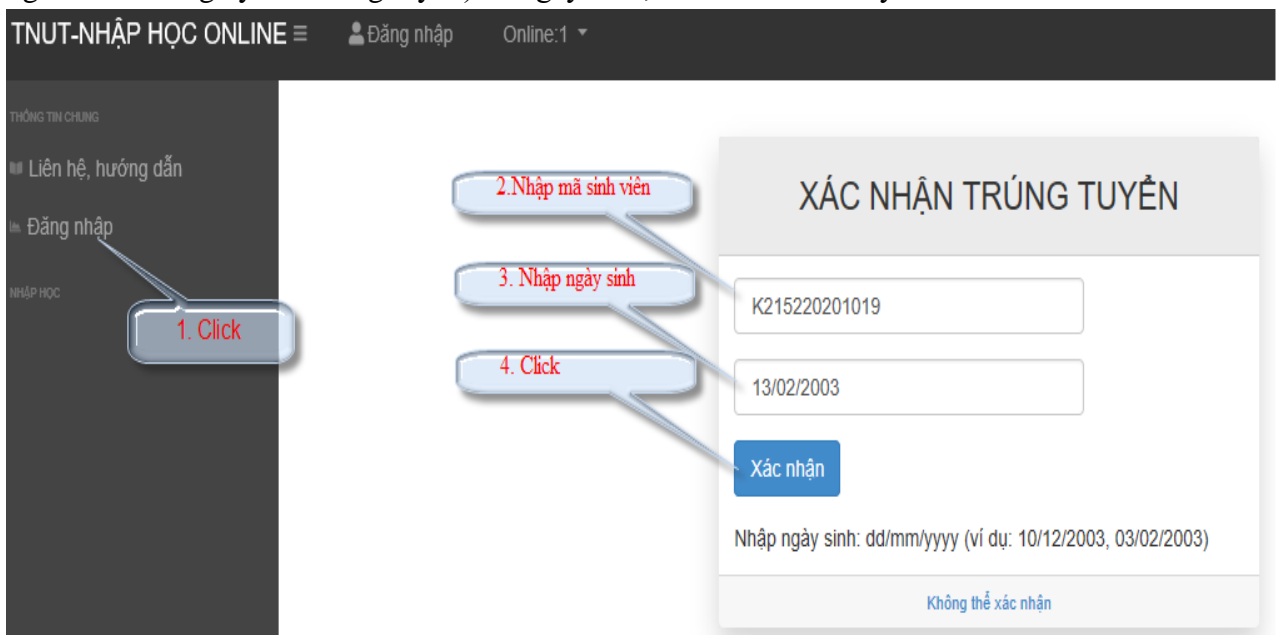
TNUT-NHẬP HỌC ONLINE ≡ Đăng nhập Online:1

THÔNG TIN CHUNG

Liên hệ, hướng dẫn

Đăng nhập

NHẬP HỌC

1. Click

2.Nhập mã sinh viên

3. Nhập ngày sinh

4. Click

XÁC NHẬN TRÚNG TUYỂN

K215220201019

13/02/2003

Xác nhận

Nhập ngày sinh: dd/mm/yyyy (ví dụ: 10/12/2003, 03/02/2003)

Không thể xác nhận